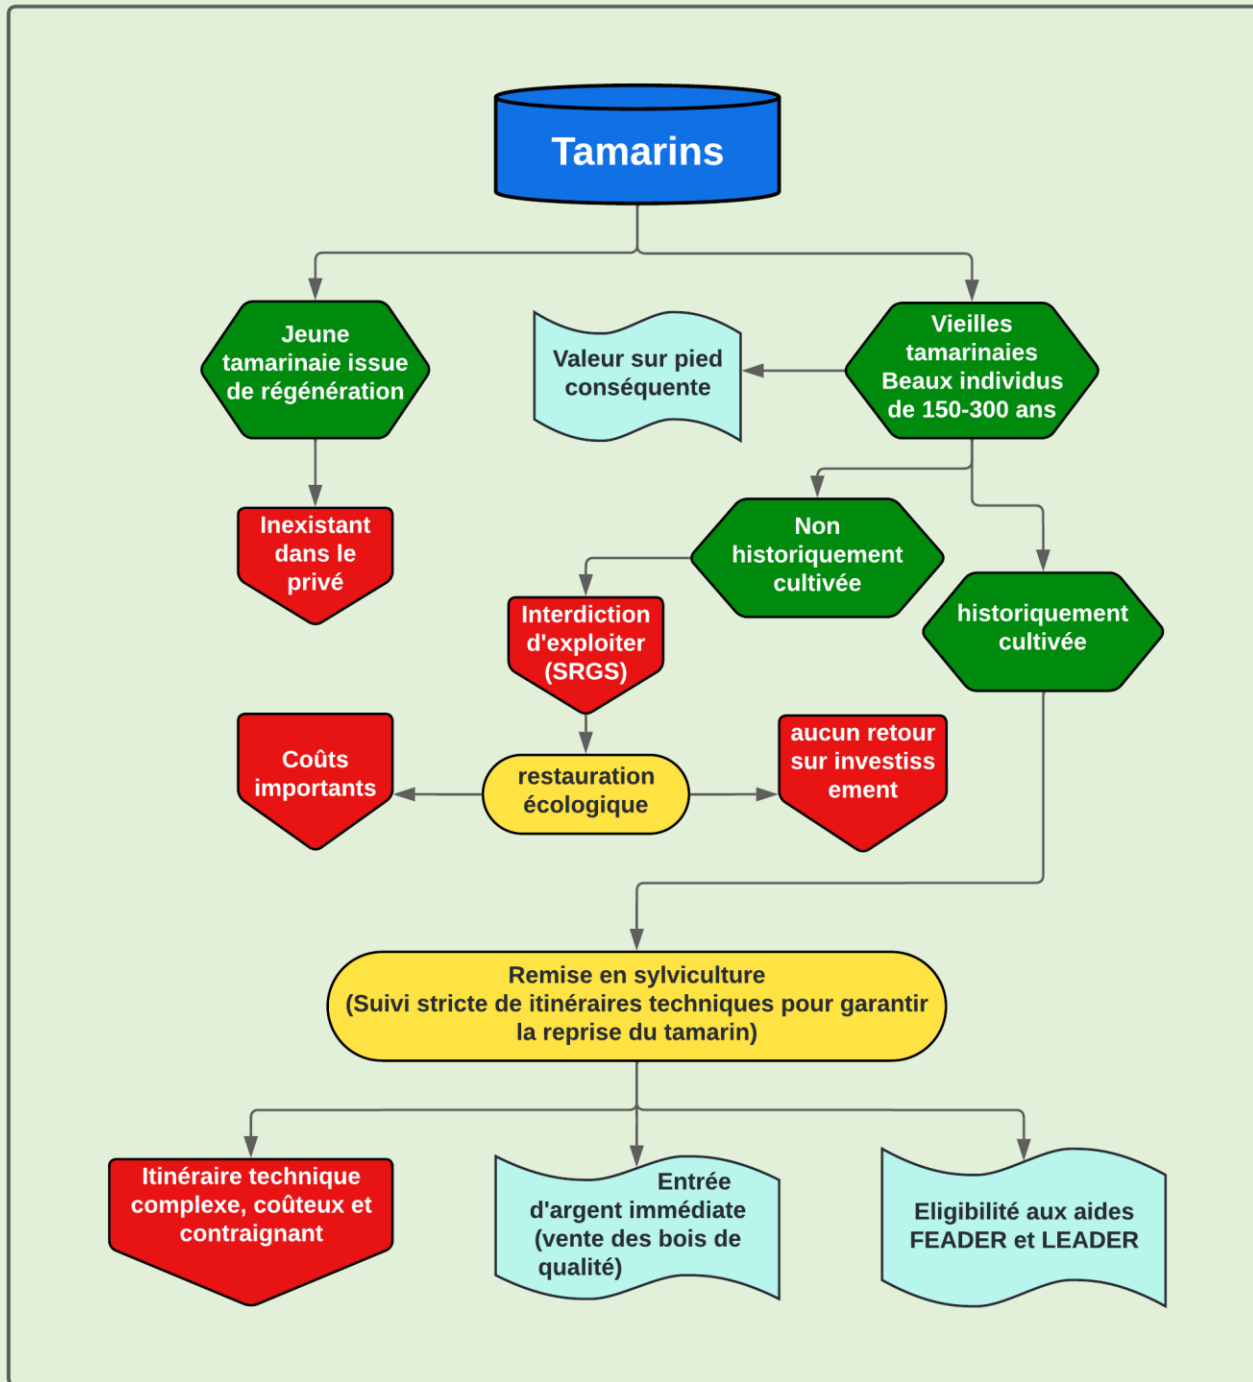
Tamarins

Jeune tamarinaie issue de régénération

Valeur sur pied conséquente

Vieilles tamarinaies Beaux individus de 150-300 ans

Inexistant dans le privé

Non historiquement cultivée

historiquement cultivée

Interdiction d'exploiter (SRGS)

Coûts importants

restauration écologique

aucun retour sur investiss ement

Remise en sylviculture (Suivi stricte de itinéraires techniques pour garantir la reprise du tamarin)

Itinéraire technique complexe, coûteux et contraignant

Entrée d'argent immédiate (vente des bois de qualité)

Eligibilité aux aides FEADER et LEADER